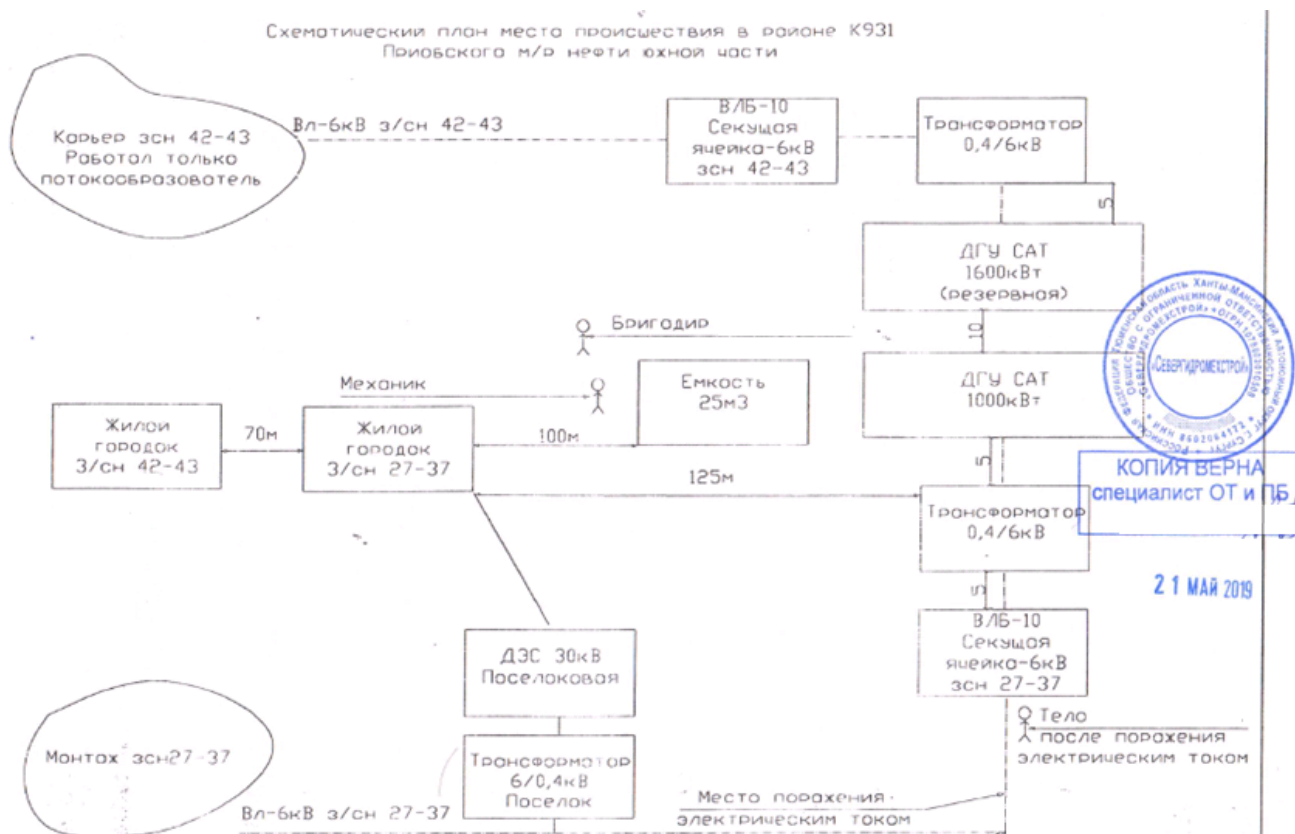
Схематический план места происшествия в районе К931
Приобского м/р нефти южной части

Карьер зсн 42-43
Работал только
потокообразователь

Вл-6кВ з/сн 42-43

ВЛБ-10
Секущая
ячейка-6кВ
зсн 42-43

Трансформатор
0,4/6кВ

5

ДГУ САТ
1600кВт
(резервная)

Бригадир

10

Механик

Емкость
25м3

ДГУ САТ
1000кВт

Жилой
городок
З/сн 42-43

70м

Жилой
городок
З/сн 27-37

100м

5

125м

Трансформатор
0,4/6кВ

5

ВЛБ-10
Секущая
ячейка-6кВ
зсн 27-37

ДЭС 30кВ
Поселковая

Тело
после поражения
электрическим током

Монтаж зсн27-37

Трансформатор
6/0,4кВ
Поселок

Вл-6кВ з/сн 27-37

Место поражения
электрическим током

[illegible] «СЕВЕРГИДРОМЕХСТРОЙ» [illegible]

КОПИЯ ВЕРНА
специалист ОТ и ПБ

21 МАЙ 2019